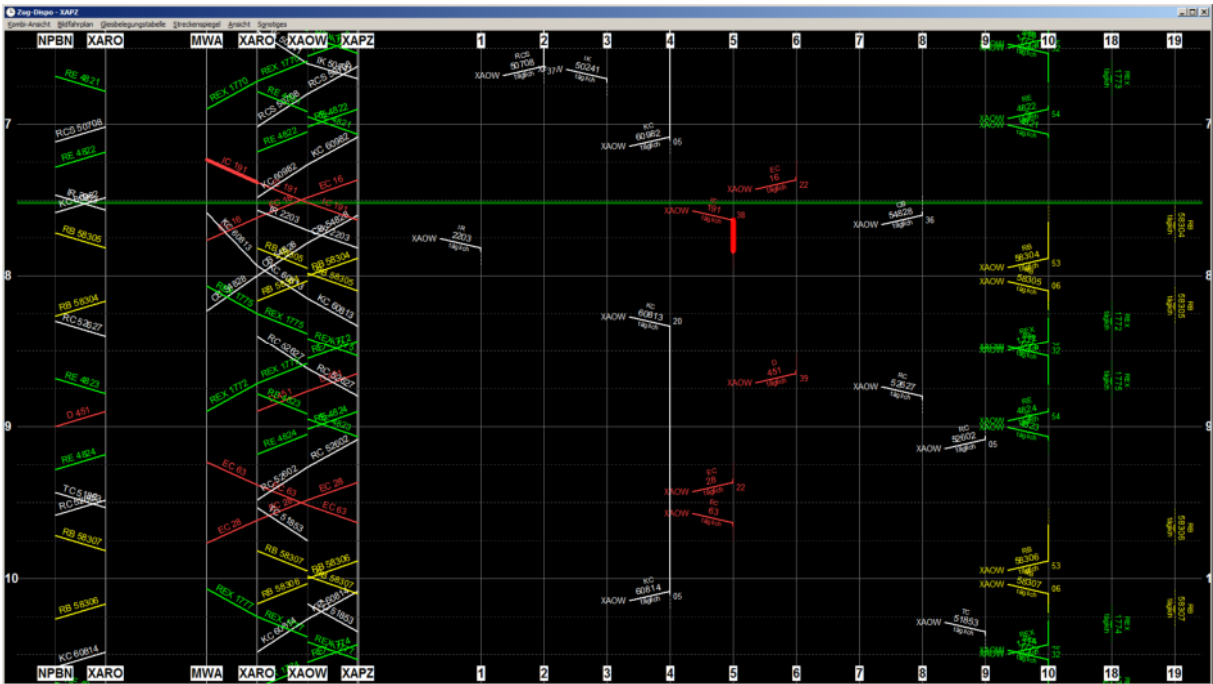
Zug-Dispo - XAPZ

Kombi-Ansicht Bildfahrplan Gleisbelegungstabelle Streckenspiegel Ansicht Sonstiges

NPBN XARO MWA XARO XAOW XAPZ 1 2 3 4 5 6 7 8 9 10 18 19

7 8 9 10

RE 4821
RCS 50708
RE 4822
IR 2202
KC 60982
RB 58305
RB 58304
RC 52627
RE 4823
D 451
RE 4824
TC 51853
RC 60813
RB 58307
RB 58306
KC 60814

REX 1770
IC 191
IC 16
REX 1775
REX 1772
EC 63
EC 28
REX 1777

REX 1771
RCS 50708
RE 4822
KC 60982
IC 191
EC 16
IR 2203
RB 58305
RB 58304
REX 1775
RC 52627
RE 4823
RE 4824
RC 52602
EC 63
EC 28
RB 58307
RB 58306
REX 1774
KC 60814
KC 60813

IK 50241
RCS 50708
XAOW 2203 täglich
XAOW 60982 täglich 05
XAOW 191 täglich 38
XAOW 16 täglich 22
XAOW 54828 täglich 36
XAOW 60813 täglich 20
XAOW 451 täglich 39
XAOW 52627 täglich
XAOW 52602 täglich 05
XAOW 28 täglich 22
XAOW 63 täglich
XAOW 60814 täglich 05
XAOW 51853 täglich

XAOW 4822 54
XAOW 58304 53
XAOW 58305 06
XAOW 4824 54
XAOW 58306 53
XAOW 58307 06

REX 1773
RB 58304
REX 1772
RB 58305
REX 1775
RB 58306
REX 1774
RB 58307